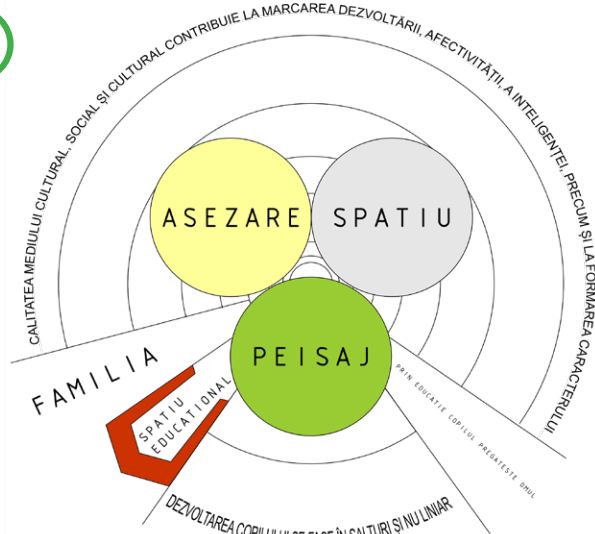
CALITATEA MEDIULUI CULTURAL, SOCIAL ȘI CULTURAL CONTRIBUIE LA MARCAREA DEZVOLTĂRII, AFECTIVITĂȚII, A INTELIGENȚEI, PRECUM ȘI LA FORMAREA CARACTERULUI

ASEZARE

SPATIU

PEISAJ

FAMILIA

SPATIU EDUCATIONAL

PRIN EDUCATIE COPILUL PREGATESTE OMUL

DEZVOLTAREA COPILULUI SE FACE ÎN SALTURI ȘI NU LINIAR